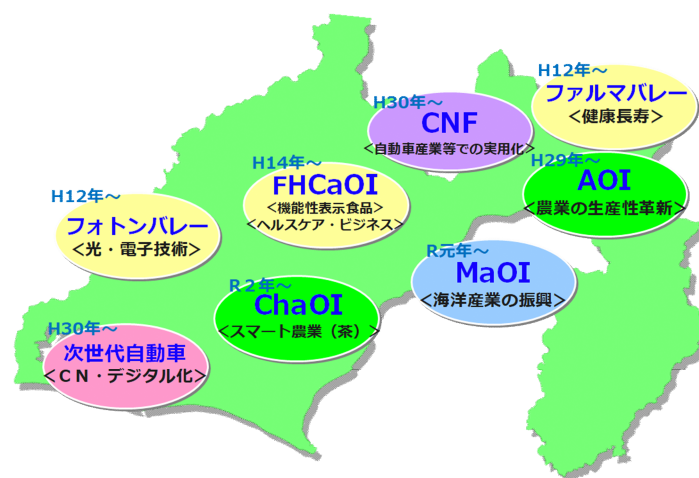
H12年～
ファルマバレー
＜健康長寿＞

H30年～
CNF
＜自動車産業等での実用化＞

H14年～
FHCaOI
＜機能性表示食品＞
＜ヘルスケア・ビジネス＞

H29年～
AOI
＜農業の生産性革新＞

H12年～
フォトンバレー
＜光・電子技術＞

R元年～
MaOI
＜海洋産業の振興＞

R２年～
ChaOI
＜スマート農業（茶）＞

H30年～
次世代自動車
＜ＣＮ・デジタル化＞